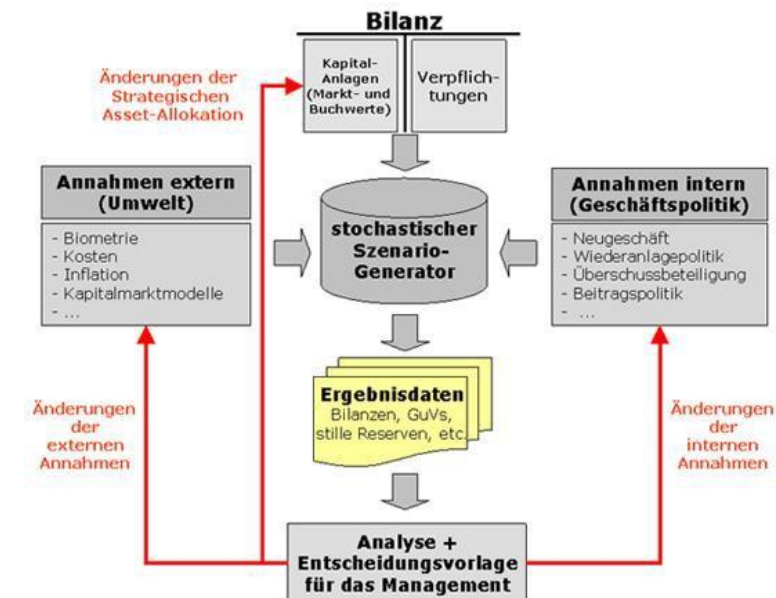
Bilanz

Kapital-Anlagen (Markt- und Buchwerte)

Verpflichtungen

Änderungen der Strategischen Asset-Allokation

Annahmen extern (Umwelt)

- Biometrie
- Kosten
- Inflation
- Kapitalmarktmodelle
- ...

stochastischer Szenario-Generator

Annahmen intern (Geschäftspolitik)

- Neugeschäft
- Wiederanlagepolitik
- Überschussbeteiligung
- Beitragspolitik
- ...

Ergebnisdaten
Bilanzen, GuVs, stille Reserven, etc.

Änderungen der externen Annahmen

Änderungen der internen Annahmen

Analyse + Entscheidungsvorlage für das Management